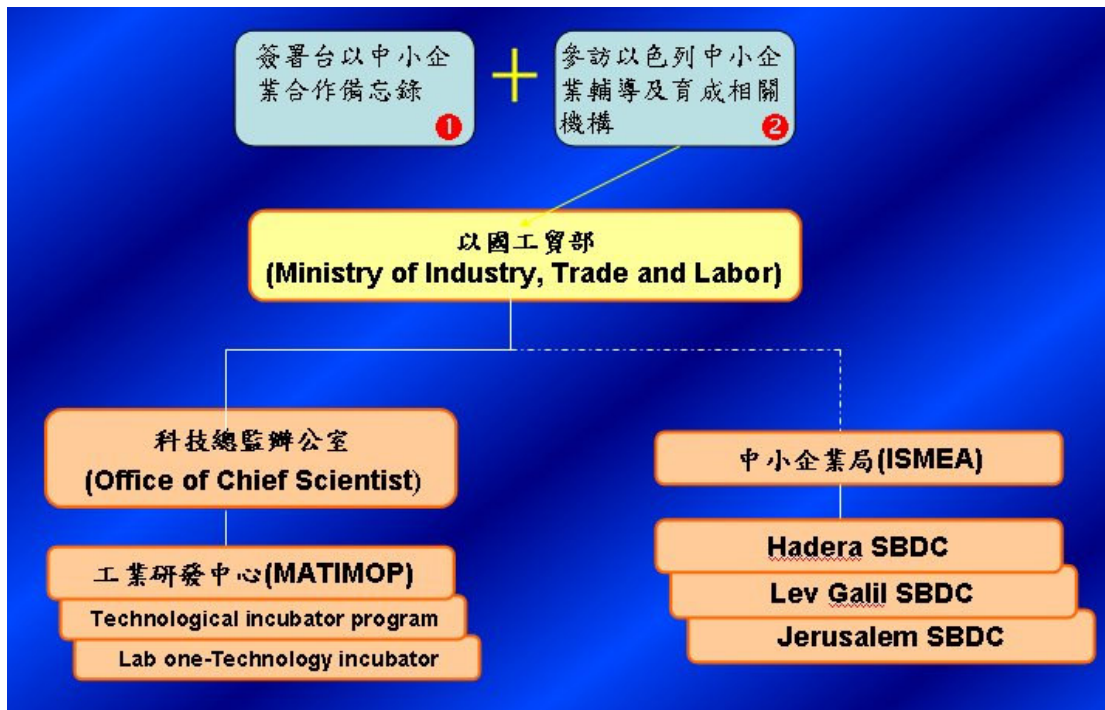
簽署台以中小企業合作備忘錄 ❶

＋

參訪以色列中小企業輔導及育成相關機構 ❷

以國工貿部
(Ministry of Industry, Trade and Labor)

科技總監辦公室
(Office of Chief Scientist)

工業研發中心(MATIMOP)

Technological incubator program

Lab one-Technology incubator

中小企業局(ISMEA)

Hadera SBDC

Lev Galil SBDC

Jerusalem SBDC